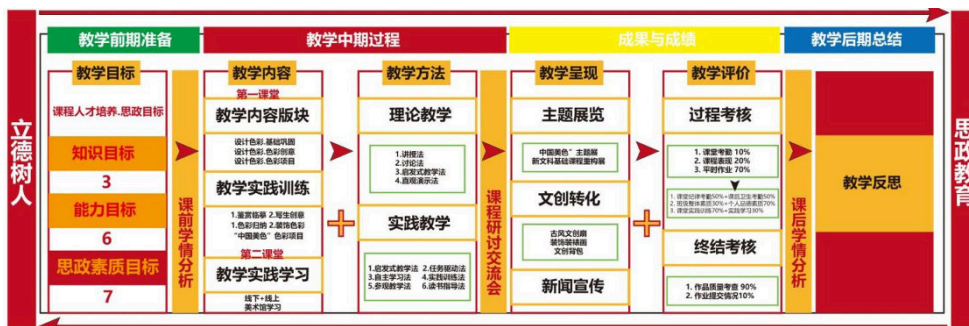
立德树人

教学前期准备

教学目标

课程人才培养.思政目标

知识目标

3

能力目标

6

思政素质目标

7

课前学情分析

教学中期过程

教学内容

第一课堂

教学内容版块

设计色彩.基础巩固
设计色彩.创新创意
设计色彩.综合项目

教学实践训练

1.重置临摹 2.写生创意
1.色彩归纳 2.装饰色彩
"中国美色"色彩项目

第二课堂

教学实践学习

线下+线上
美术馆学习

教学方法

理论教学

1.讲授法
2.讨论法
3.启发式教学法
4.直观演示法

实践教学

1.启发式教学法 2.任务驱动法
3.自主学习法 4.实践训练法
5.参观教学法 6.读书指导法

课程研讨交流会

成果与成绩

教学呈现

主题展览

中国美色"主题展
新文科基础课程重构展

文创转化

古风文创扇
装饰装裱画
文创帆布包

新闻宣传

教学评价

过程考核

1. 课堂考勤 10%
2. 课程表现 20%
3. 平时作业 70%

1. 课堂纪律考勤50%+课后卫生考勤50%
2. 班级整体表现30%+个人品德素质70%
3. 课堂实践训练70%+实践学习30%

终结考核

1. 作品质量考查 90%
2. 作业提交情况10%

课后学情分析

教学后期总结

教学反思

思政教育